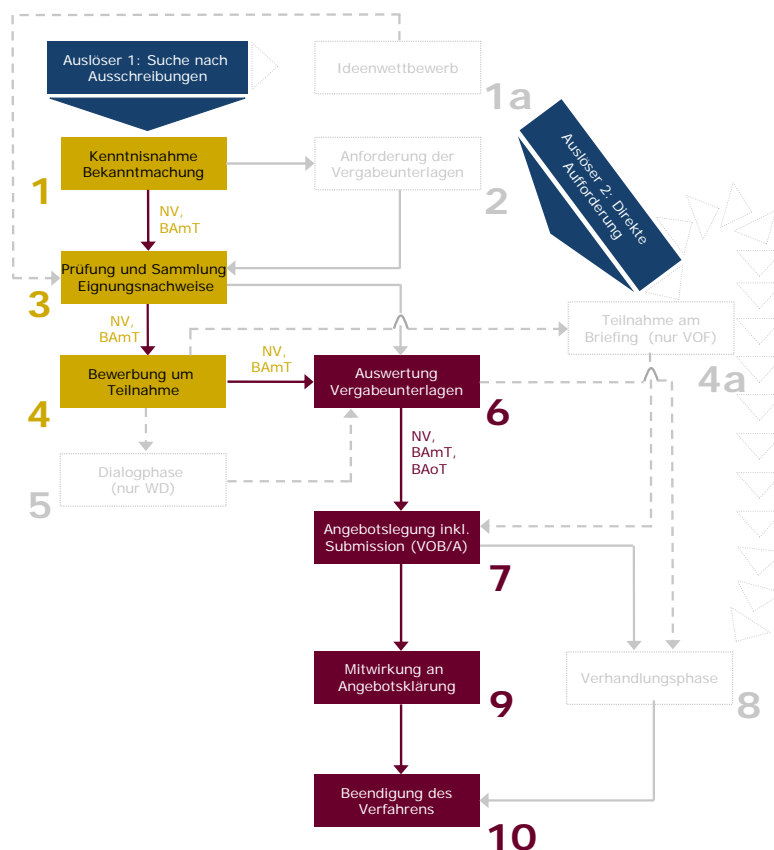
Auslöser 1: Suche nach Ausschreibungen

Ideenwettbewerb

1a

Auslöser 2: Direkte Aufforderung

Kenntnisnahme Bekanntmachung

1

Anforderung der Vergabeunterlagen

2

NV, BAmT

Prüfung und Sammlung Eignungsnachweise

3

NV, BAmT

Teilnahme am Briefing (nur VOF)

Bewerbung um Teilnahme

4

NV, BAmT

Auswertung Vergabeunterlagen

6

4a

Dialogphase (nur WD)

5

NV, BAmT, BAoT

Angebotslegung inkl. Submission (VOB/A)

7

Mitwirkung an Angebotsklärung

9

Verhandlungsphase

8

Beendigung des Verfahrens

10